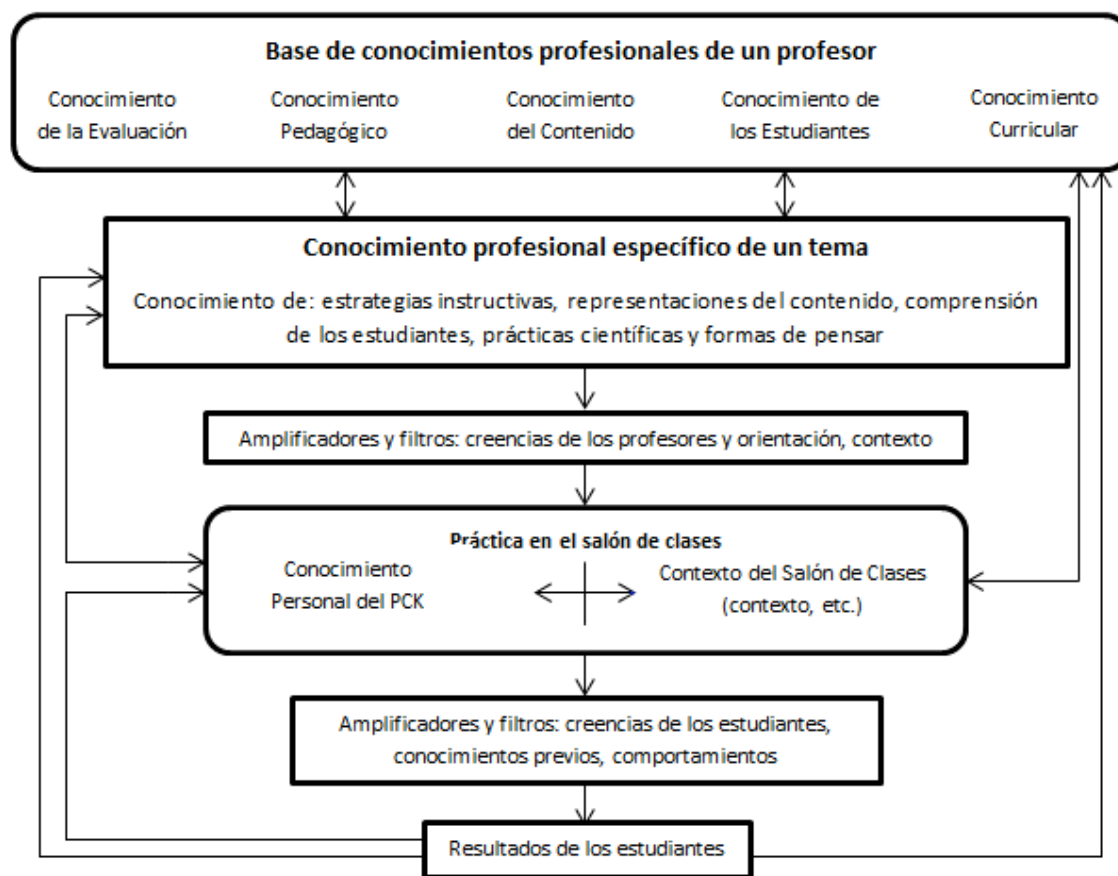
Base de conocimientos profesionales de un profesor

Conocimiento de la Evaluación

Conocimiento Pedagógico

Conocimiento del Contenido

Conocimiento de los Estudiantes

Conocimiento Curricular

Conocimiento profesional específico de un tema

Conocimiento de: estrategias instructivas, representaciones del contenido, comprensión de los estudiantes, prácticas científicas y formas de pensar

Amplificadores y filtros: creencias de los profesores y orientación, contexto

Práctica en el salón de clases

Conocimiento Personal del PCK

Contexto del Salón de Clases (contexto, etc.)

Amplificadores y filtros: creencias de los estudiantes, conocimientos previos, comportamientos

Resultados de los estudiantes